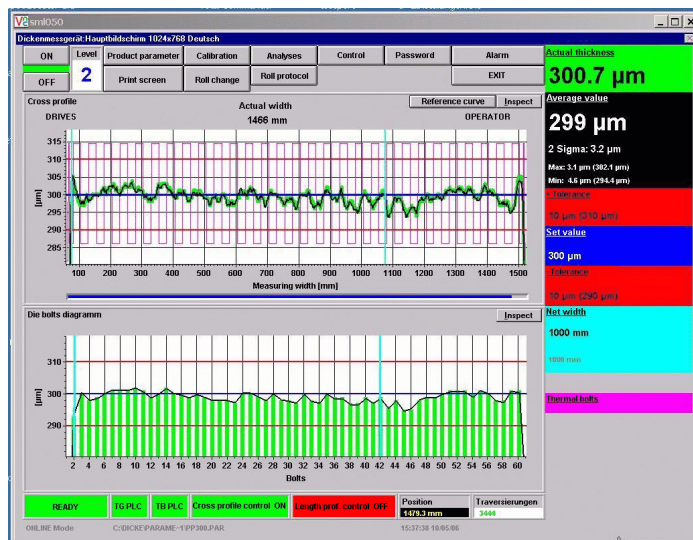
sml050

Dickenmessgerät:Hauptbildschirm 1024x768 Deutsch

ON
OFF
Level
2
Product parameter
Print screen
Calibration
Roll change
Analyses
Roll protocol
Control
Password
Alarm
EXIT

Actual thickness
300.7 µm
Average value
299 µm
2 Sigma: 3.2 µm
Max: 3.1 µm (302.1 µm)
Min: 4.6 µm (294.4 µm)
+ Tolerance
10 µm (310 µm)
Set value
300 µm
- Tolerance
10 µm (290 µm)
Net width
1000 mm
1000 mm
Thermal bolts

Cross profile
Actual width
1466 mm
Reference curve
Inspect
DRIVES
OPERATOR
315
310
305
300
295
290
285
[µm]
100 200 300 400 500 600 700 800 900 1000 1100 1200 1300 1400 1500
Measuring width [mm]

Die bolts diagramm
Inspect
310
300
290
[µm]
2 4 6 8 10 12 14 16 18 20 22 24 26 28 30 32 34 36 38 40 42 44 46 48 50 52 54 56 58 60
Bolts

READY
TG PLC
TB PLC
Cross profile control ON
Length prof. control OFF
Position
1479.3 mm
Traversierungen
3444
ONLINE Mode
C:\DICKE\PARAME~1\PP300.PAR
15:37:38 10/05/06